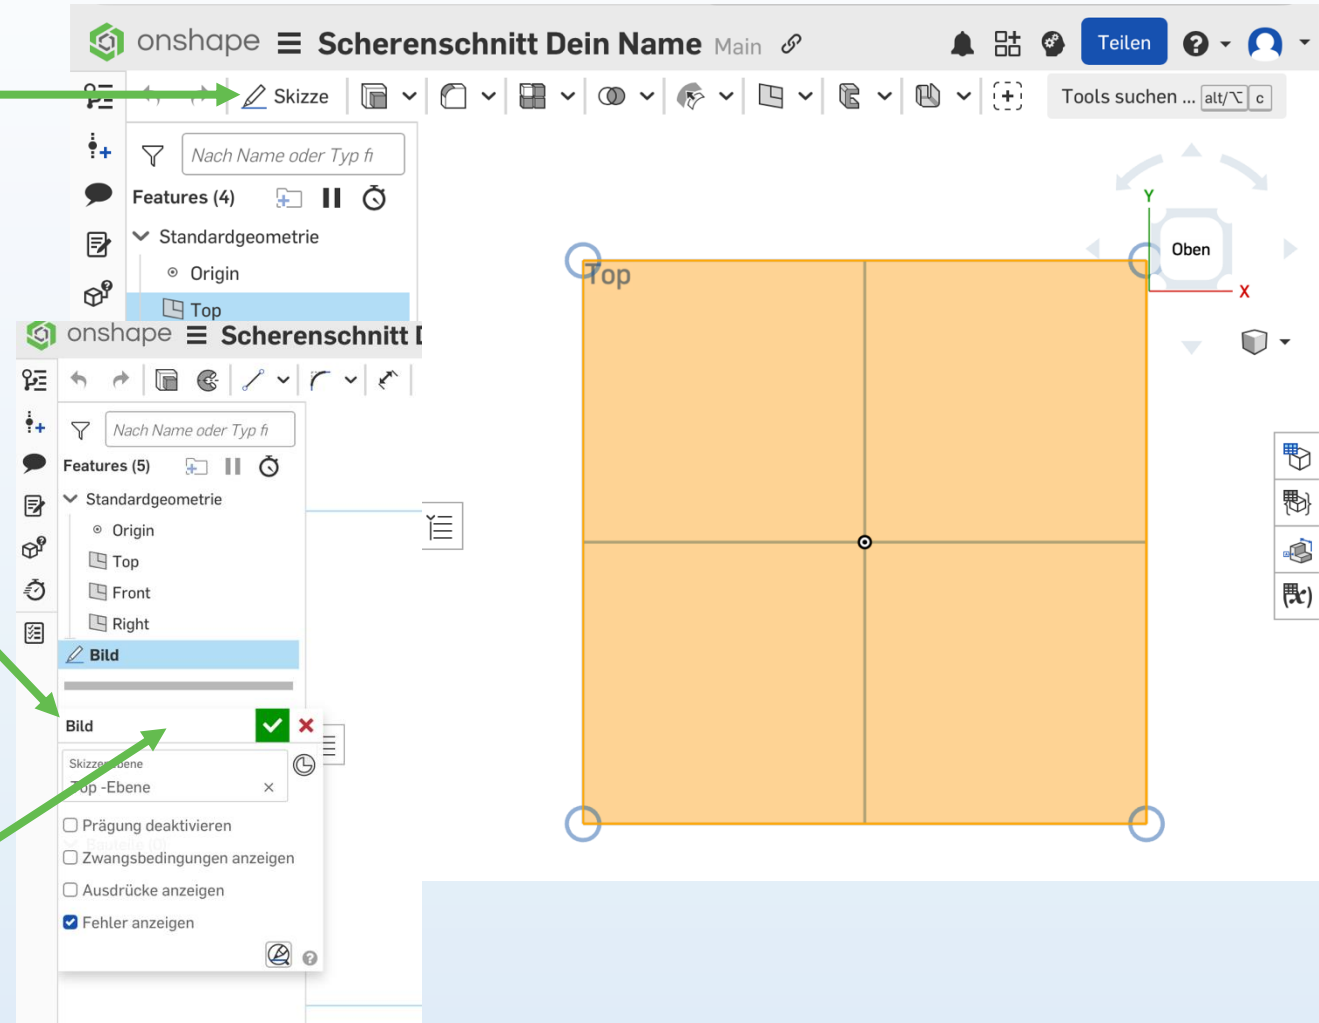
onshape Scherenschnitt Dein Name Main Teilen

Skizze

Tools suchen ... alt/⌥ c

Nach Name oder Typ fi

Features (4)

Standardgeometrie

Origin

Top

onshape Scherenschnitt I

Nach Name oder Typ fi

Features (5)

Standardgeometrie

Origin

Top

Front

Right

Bild

Bild

Skizze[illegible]ebene

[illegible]op -Ebene

Prägung deaktivieren

Zwangsbedingungen anzeigen

Ausdrücke anzeigen

Fehler anzeigen

Top

Y

Oben

X